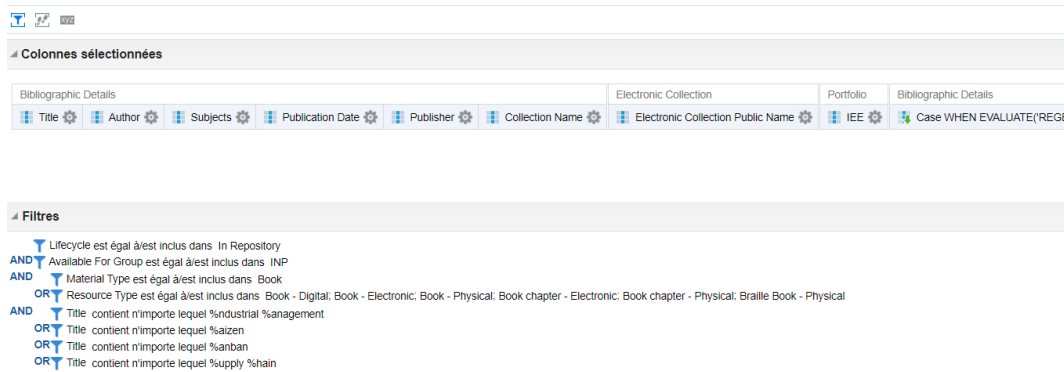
XYZ

Colonnes sélectionnées

| Bibliographic Details | | | | | | Electronic Collection | Portfolio | Bibliographic Details |
|---|---|---|---|---|---|---|---|---|
| Title | Author | Subjects | Publication Date | Publisher | Collection Name | Electronic Collection Public Name | IEE | Case WHEN EVALUATE('REG |

Filtres

Lifecycle est égal à/est inclus dans In Repository
AND Available For Group est égal à/est inclus dans INP
AND Material Type est égal à/est inclus dans Book
OR Resource Type est égal à/est inclus dans Book - Digital; Book - Electronic; Book - Physical; Book chapter - Electronic; Book chapter - Physical; Braille Book - Physical
AND Title contient n'importe lequel %ndustrial %anagement
OR Title contient n'importe lequel %aizen
OR Title contient n'importe lequel %anban
OR Title contient n'importe lequel %upply %hain